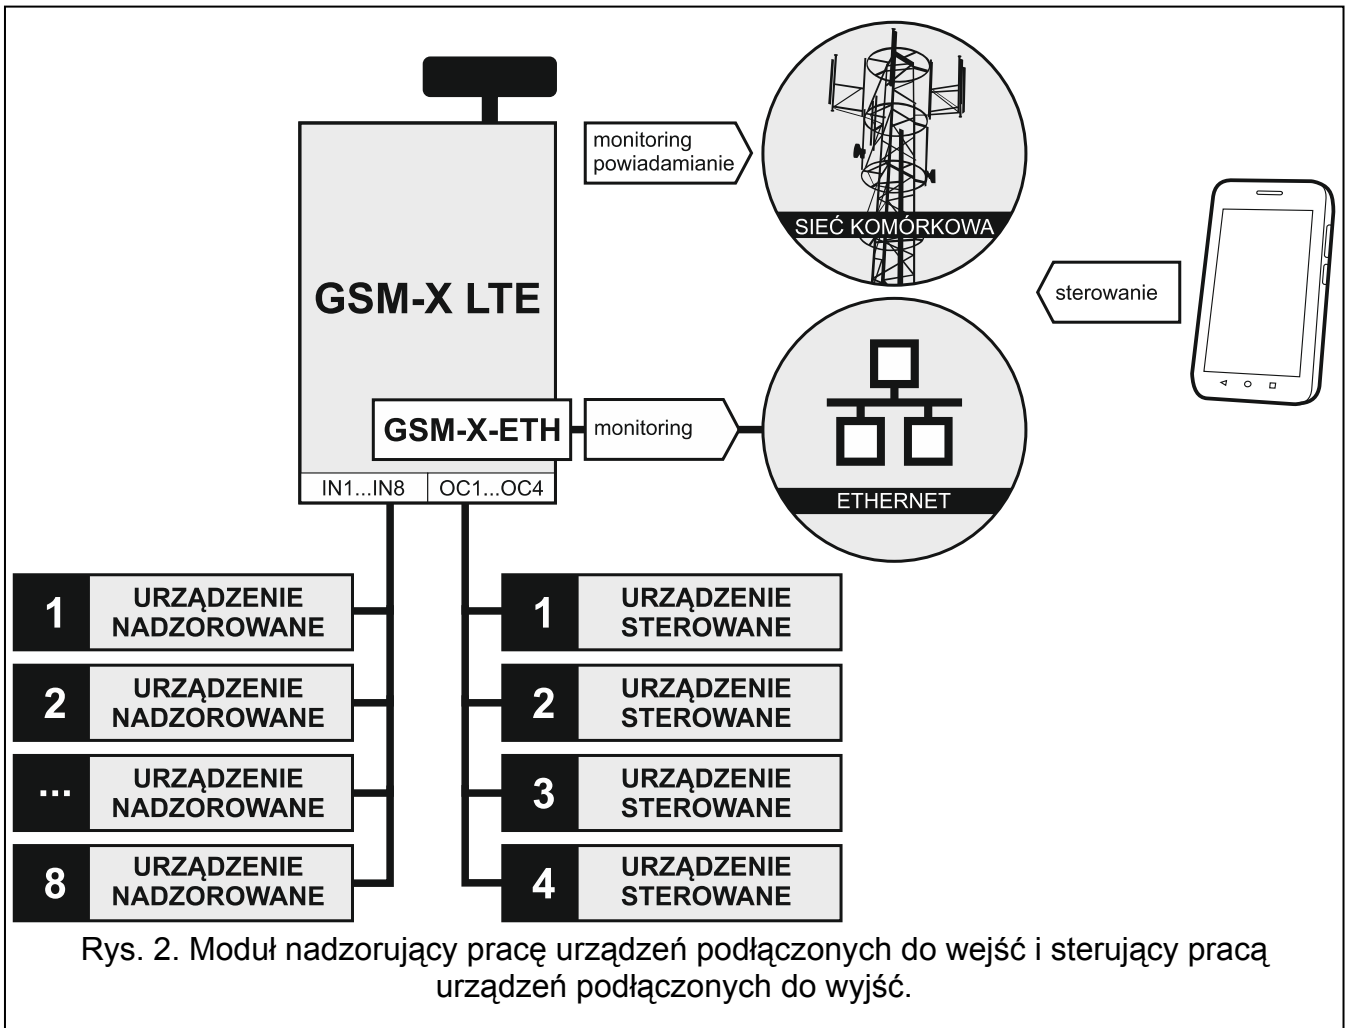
monitoring
powiadamianie

SIEĆ KOMÓRKOWA

sterowanie

GSM-X LTE

GSM-X-ETH

monitoring

ETHERNET

IN1...IN8

OC1...OC4

1 URZĄDZENIE NADZOROWANE

2 URZĄDZENIE NADZOROWANE

... URZĄDZENIE NADZOROWANE

8 URZĄDZENIE NADZOROWANE

1 URZĄDZENIE STEROWANE

2 URZĄDZENIE STEROWANE

3 URZĄDZENIE STEROWANE

4 URZĄDZENIE STEROWANE

Rys. 2. Moduł nadzorujący pracę urządzeń podłączonych do wejść i sterujący pracą urządzeń podłączonych do wyjść.